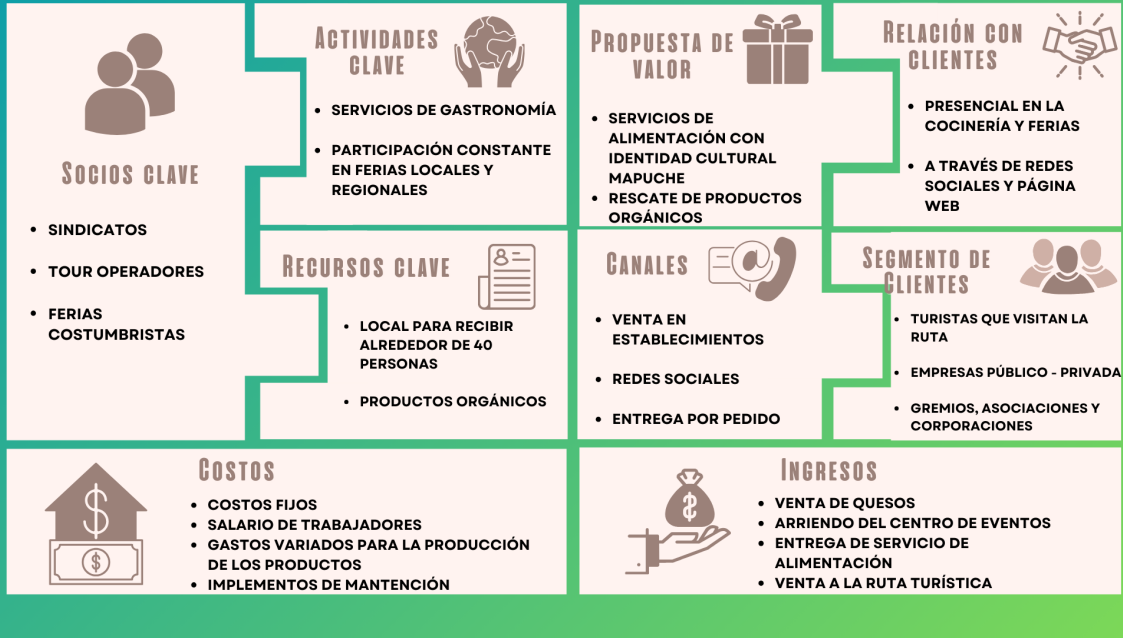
Socios clave

- SINDICATOS
- TOUR OPERADORES
- FERIAS COSTUMBRISTAS

Actividades clave

- SERVICIOS DE GASTRONOMÍA
- PARTICIPACIÓN CONSTANTE EN FERIAS LOCALES Y REGIONALES

Recursos clave

- LOCAL PARA RECIBIR ALREDEDOR DE 40 PERSONAS
- PRODUCTOS ORGÁNICOS

Propuesta de valor

- SERVICIOS DE ALIMENTACIÓN CON IDENTIDAD CULTURAL MAPUCHE
- RESCATE DE PRODUCTOS ORGÁNICOS

Canales

- VENTA EN ESTABLECIMIENTOS
- REDES SOCIALES
- ENTREGA POR PEDIDO

Relación con clientes

- PRESENCIAL EN LA COCINERÍA Y FERIAS
- A TRAVÉS DE REDES SOCIALES Y PÁGINA WEB

Segmento de clientes

- TURISTAS QUE VISITAN LA RUTA
- EMPRESAS PÚBLICO - PRIVADA
- GREMIOS, ASOCIACIONES Y CORPORACIONES

Costos

- COSTOS FIJOS
- SALARIO DE TRABAJADORES
- GASTOS VARIADOS PARA LA PRODUCCIÓN DE LOS PRODUCTOS
- IMPLEMENTOS DE MANTENCIÓN

Ingresos

- VENTA DE QUESOS
- ARRIENDO DEL CENTRO DE EVENTOS
- ENTREGA DE SERVICIO DE ALIMENTACIÓN
- VENTA A LA RUTA TURÍSTICA